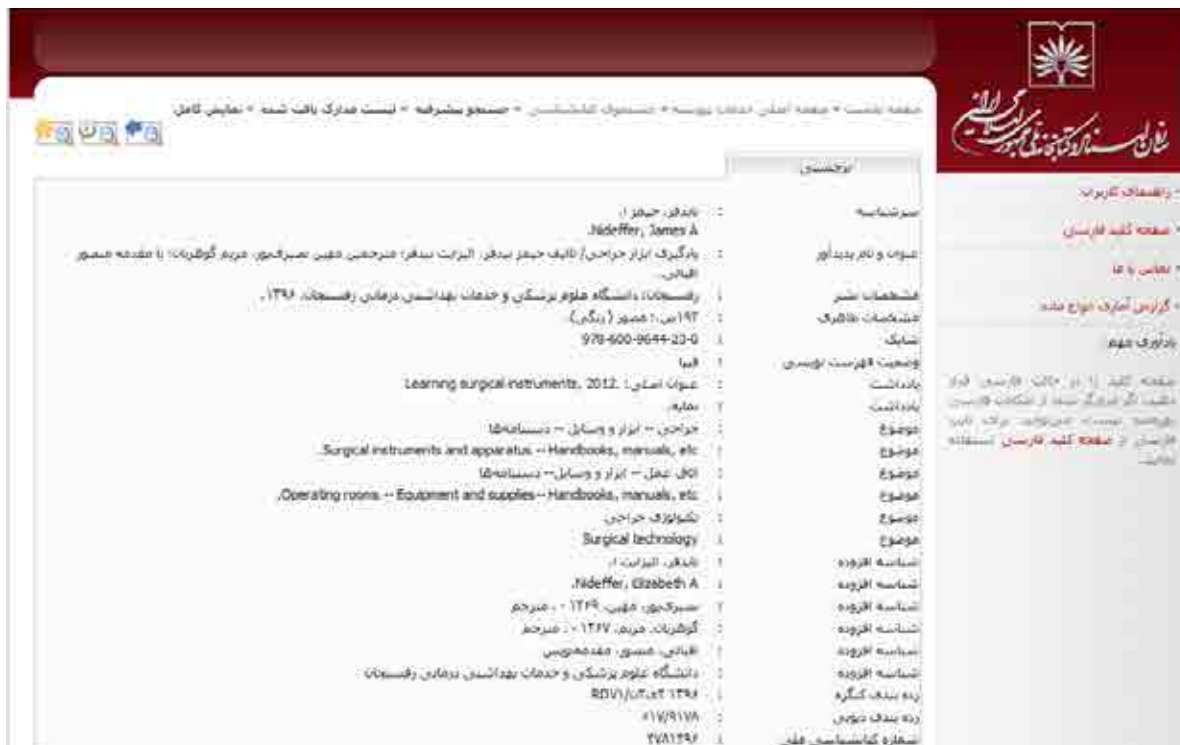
سازمان اسناد و کتابخانه ملی جمهوری اسلامی ایران

صفحه نخست » صفحه اصلی خدمات پیوسته » جستجوی کتابشناسی » جستجو پیشرفته » لیست مدارک یافت شده » نمایش کامل

• راهنمای کاربران
• صفحه کلید فارسی
• تماس با ما
• گزارش آماری انواع ماده

یادآوری مهم

صفحه کلید را در حالت فارسی قرار دهید. اگر فرهنگ شما از امکانات فارسی پشتیبانی نمی‌کند، برای تایپ فارسی از صفحه کلید فارسی استفاده نمایید.

نرخستین

| | |
|---|---|
| سرشناسه | : نایدفر، جیمز ا. Nideffer, James A |
| عنوان و نام پدیدآور | : یادگیری ابزار جراحی/ تالیف جیمز نیدفر، الیزابت نیدفر؛ مترجمین مهین نصیرگیور، مریم گوهریان؛ با مقدمه منصور اقبالی. |
| مشخصات نشر | : رفسنجان: دانشگاه علوم پزشکی و خدمات بهداشتی درمانی رفسنجان، ۱۳۹۶. |
| مشخصات ظاهری | : ۱۹۲ص.: مصور (رنگی). |
| شابک | : 978-600-9694-23-0 |
| وضعیت فهرست نویسی | : فیپا |
| یادداشت | : عنوان اصلی: Learning surgical instruments, 2012. |
| یادداشت | : نمایه. |
| موضوع | : جراحی -- ابزار و وسایل -- دستنامه‌ها |
| موضوع | : Surgical instruments and apparatus -- Handbooks, manuals, etc. |
| موضوع | : اتاق عمل -- ابزار و وسایل -- دستنامه‌ها |
| موضوع | : Operating rooms -- Equipment and supplies-- Handbooks, manuals, etc. |
| موضوع | : تکنولوژی جراحی |
| موضوع | : Surgical technology |
| شناسه افزوده | : نایدفر، الیزابت ا. |
| شناسه افزوده | : Nideffer, Elizabeth A. |
| شناسه افزوده | : نصیرگیور، مهین، ۱۳۴۹ - ، مترجم |
| شناسه افزوده | : گوهریان، مریم، ۱۳۶۷ - ، مترجم |
| شناسه افزوده | : اقبالی، منصور، مقدمه‌نویس |
| شناسه افزوده | : دانشگاه علوم پزشکی و خدمات بهداشتی درمانی رفسنجان |
| رده بندی کنگره | : RD۷۱/ن۲ی۲ ۱۳۹۶ |
| رده بندی دیویی | : ۶۱۷/۹۱۷۸ |
| شماره کتابشناسی ملی | : ۴۷۸۱۴۹۶ |